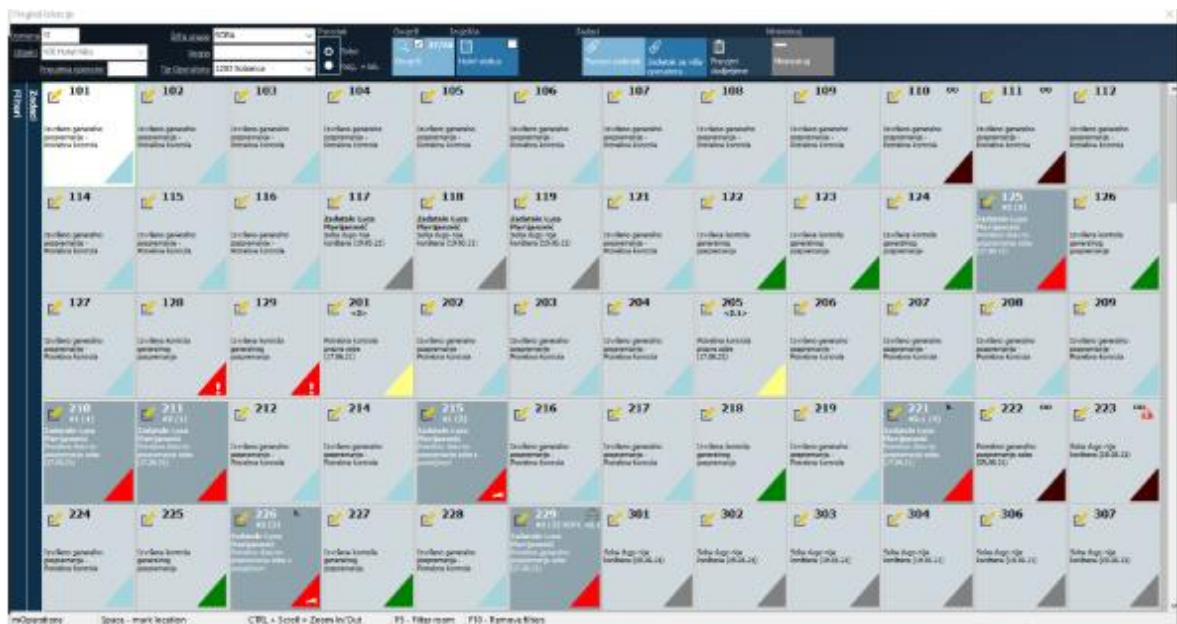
Pregled Sobarica

Komora 10
Objekt
Pregledati sposobno
Šifra sobe SOBA
Status
Tip Operations 1280 Sobarice
Prikaz
Soba
TAGL + bls
Osvježi
Prikaz statusa
Zadaci
Promjeni zadatak
Zadatak za više operatera
Promjeni dodjeljene
Minimiziraj

Zadaci
Filteri

101
Izvršeno generalno pospremanje - Potrebna kontrola

102
Izvršeno generalno pospremanje - Potrebna kontrola

103
Izvršeno generalno pospremanje - Potrebna kontrola

104
Izvršeno generalno pospremanje - Potrebna kontrola

105
Izvršeno generalno pospremanje - Potrebna kontrola

106
Izvršeno generalno pospremanje - Potrebna kontrola

107
Izvršeno generalno pospremanje - Potrebna kontrola

108
Izvršeno generalno pospremanje - Potrebna kontrola

109
Izvršeno generalno pospremanje - Potrebna kontrola

110
Izvršeno generalno pospremanje - Potrebna kontrola

111
Izvršeno generalno pospremanje - Potrebna kontrola

112
Izvršeno generalno pospremanje - Potrebna kontrola

114
Izvršeno generalno pospremanje - Potrebna kontrola

115
Izvršeno generalno pospremanje - Potrebna kontrola

116
Izvršeno generalno pospremanje - Potrebna kontrola

117
Zadatak: Luca Marijanović
Soba dugo nije korištena

118
Zadatak: Luca Marijanović
Soba dugo nije korištena

119
Zadatak: Luca Marijanović
Soba dugo nije korištena

121
Izvršeno generalno pospremanje - Potrebna kontrola

122
Izvršena kontrola generalnog pospremanja

123
Izvršena kontrola generalnog pospremanja

124
Izvršena kontrola generalnog pospremanja

125
Zadatak: Luca Marijanović

126
Izvršena kontrola generalnog pospremanja

127
Izvršeno generalno pospremanje - Potrebna kontrola

128
Izvršena kontrola generalnog pospremanja

129
Izvršena kontrola generalnog pospremanja

201
Potrebna kontrola prazne sobe

202
Izvršeno generalno pospremanje - Potrebna kontrola

203
Izvršeno generalno pospremanje - Potrebna kontrola

204
Izvršeno generalno pospremanje - Potrebna kontrola

205
Potrebna kontrola prazne sobe

206
Izvršeno generalno pospremanje - Potrebna kontrola

207
Izvršeno generalno pospremanje - Potrebna kontrola

208
Izvršeno generalno pospremanje - Potrebna kontrola

209
Izvršeno generalno pospremanje - Potrebna kontrola

210
Zadatak: Luca Marijanović

211
Zadatak: Luca Marijanović

212
Izvršeno generalno pospremanje - Potrebna kontrola

214
Izvršeno generalno pospremanje - Potrebna kontrola

215
Zadatak: Luca Marijanović

216
Izvršeno generalno pospremanje - Potrebna kontrola

217
Izvršeno generalno pospremanje - Potrebna kontrola

218
Izvršena kontrola generalnog pospremanja

219
Izvršeno generalno pospremanje - Potrebna kontrola

221
Zadatak: Luca Marijanović

222
Potrebno generalno pospremanje sobe

223
Soba dugo nije korištena

224
Izvršeno generalno pospremanje - Potrebna kontrola

225
Izvršena kontrola generalnog pospremanja

226
Zadatak: Luca Marijanović

227
Izvršena kontrola generalnog pospremanja

228
Izvršeno generalno pospremanje - Potrebna kontrola

229
Zadatak: Luca Marijanović

301
Soba dugo nije korištena

302
Soba dugo nije korištena

303
Soba dugo nije korištena

304
Soba dugo nije korištena

306
Soba dugo nije korištena

307
Soba dugo nije korištena

Space - mark location
CTRL + Scroll = Zoom In/Out
F5 - Filter room
F10 - Remove filters